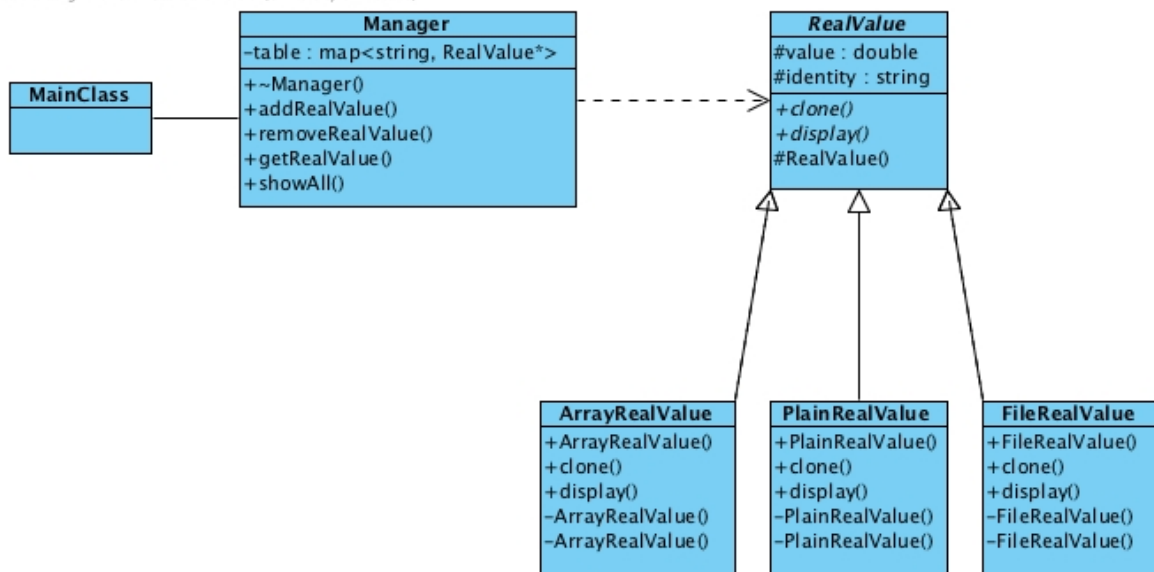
Manager
-table : map<string, RealValue*>
+~Manager()
+addRealValue()
+removeRealValue()
+getRealValue()
+showAll()

MainClass

RealValue
#value : double
#identity : string
+clone()
+display()
#RealValue()

ArrayRealValue
+ArrayRealValue()
+clone()
+display()
-ArrayRealValue()
-ArrayRealValue()

PlainRealValue
+PlainRealValue()
+clone()
+display()
-PlainRealValue()
-PlainRealValue()

FileRealValue
+FileRealValue()
+clone()
+display()
-FileRealValue()
-FileRealValue()